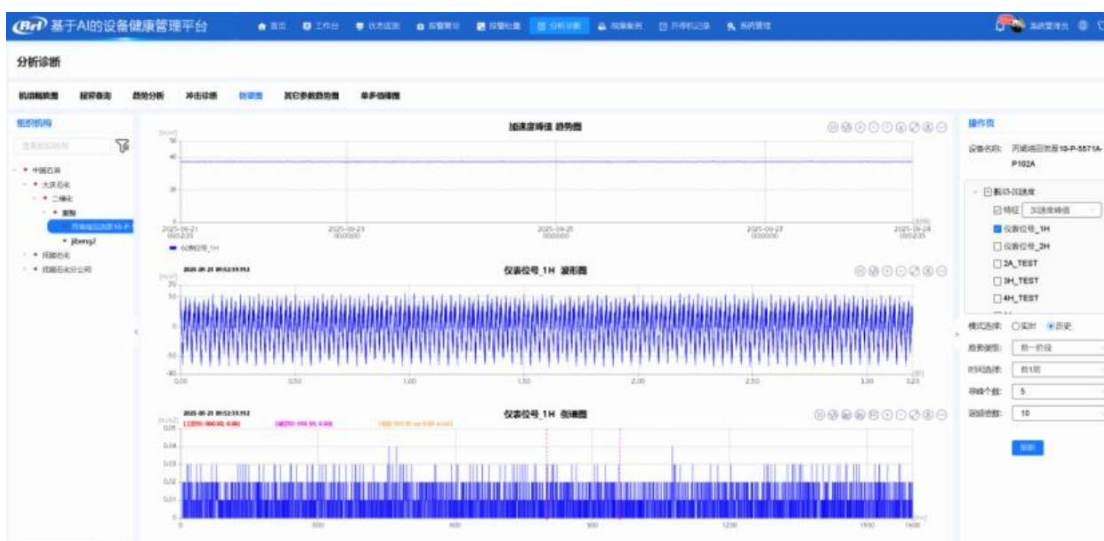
基于AI的设备健康管理平台

首页 工作台 状态监测 报警管理 报警处置 分析诊断 间隔巡检 开停机记录 系统管理

分析诊断

机组概貌图 报警查询 趋势分析 冲击诊断 倒谱图 其它参数趋势图 单多倒谱图

组织机构

中国石油
大庆石化
二级化
装置
jibeng
阿里石化
阿里石化分公司

加速度峰值 趋势图

50
40
30

2025-06-21 2025-06-23 2025-06-25 2025-06-27 2025-06-28

仪表位号_1H

2025-06-21 09:52:33.912

仪表位号_1H 波形图

20
0
-20
-40

0.00 0.50 1.00 1.50 2.00 2.50 3.00 3.20

2025-06-21 09:52:33.912

仪表位号_1H 倒谱图

0.05
0.04
0.03
0.02
0.01
0

0 300 600 900 1200 1500 1600

操作面

设备名称: 丙烯裂解装置10-P-5571A-P102A

振动加速度
特征 加速度峰值
仪表位号_1H
仪表位号_2H
2A_TEST
3H_TEST
4H_TEST

模式选择: 实时 历史
数据类型: 前一阶段
时间选择: 前1周
导峰个数: 5
谐波次数: 10

刷新